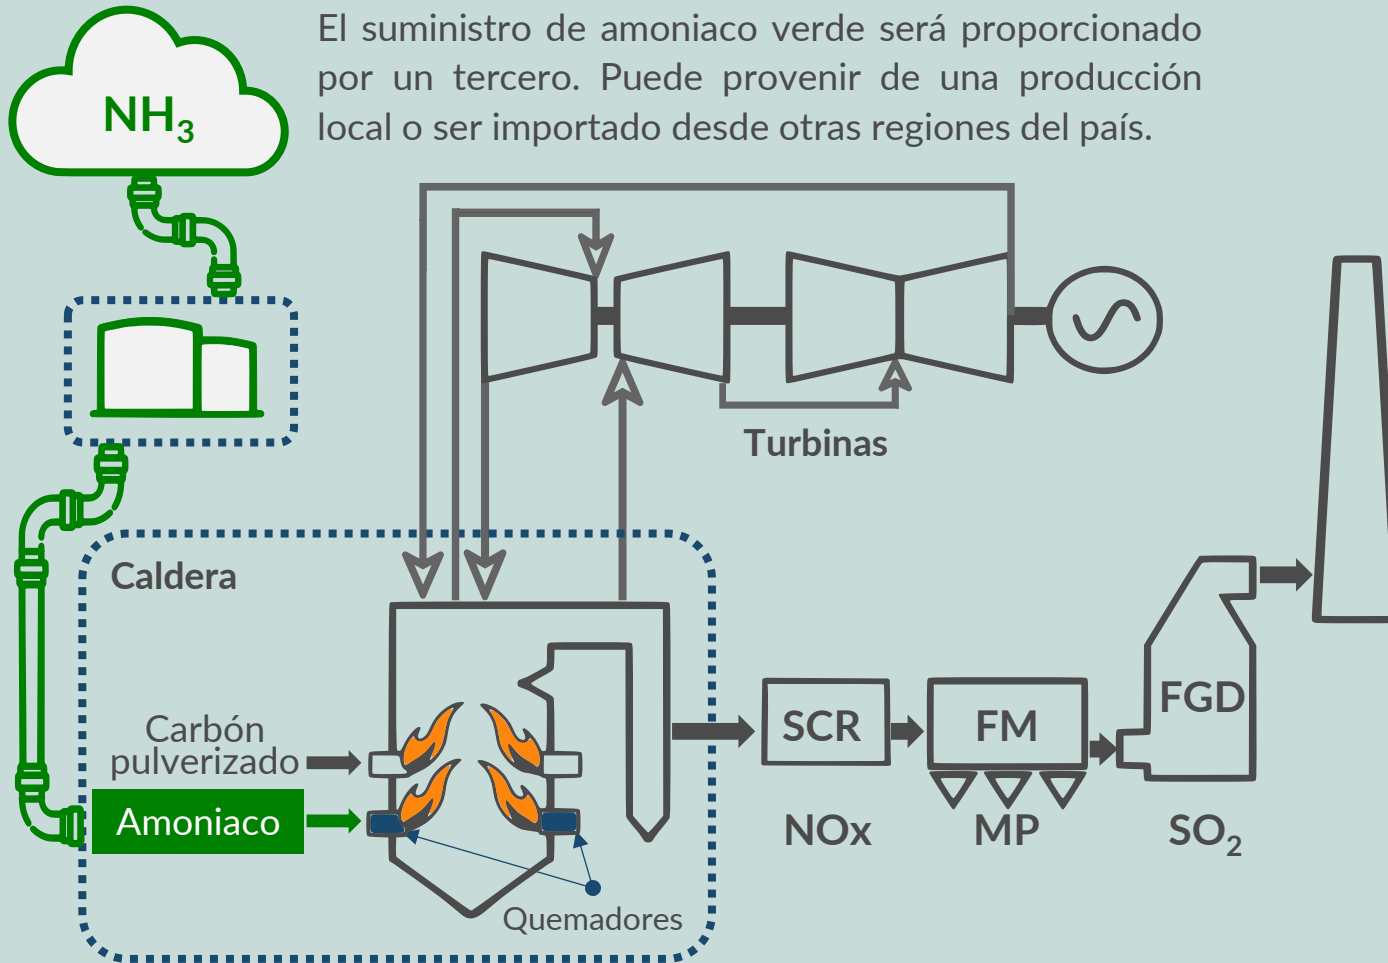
$NH_3$

El suministro de amoniaco verde será proporcionado por un tercero. Puede provenir de una producción local o ser importado desde otras regiones del país.

Turbinas

Caldera

Carbón pulverizado

Amoniaco

Quemadores

SCR

FM

FGD

NOx

MP

$SO_2$